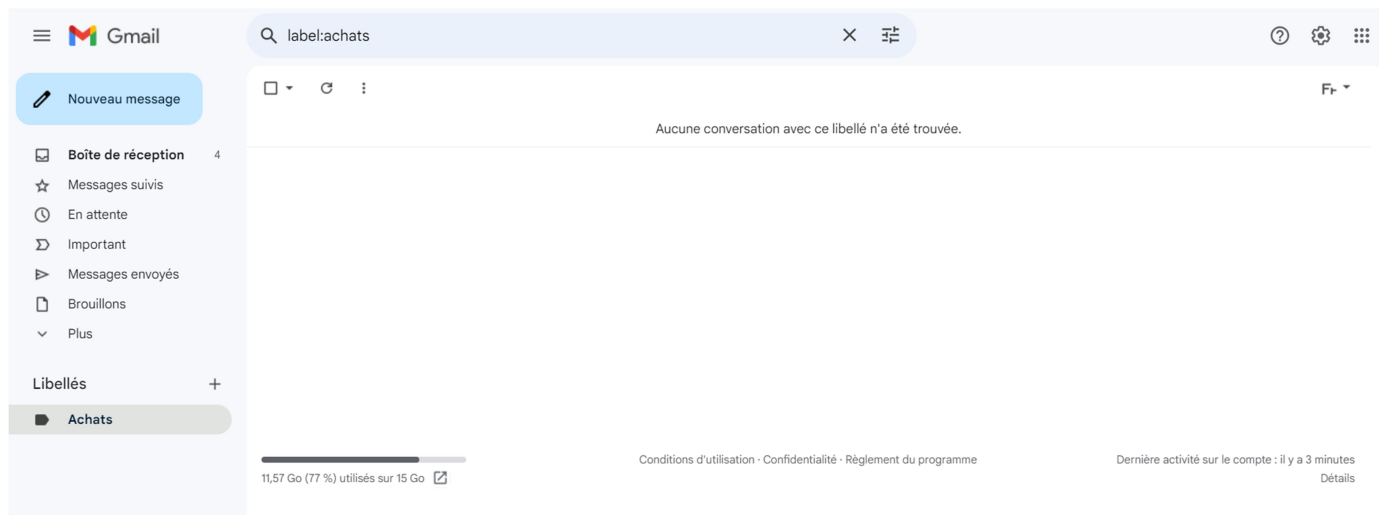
Gmail

label:achats

Nouveau message

Boîte de réception 4
Messages suivis
En attente
Important
Messages envoyés
Brouillons
Plus

Libellés +
Achats

Fr

Aucune conversation avec ce libellé n'a été trouvée.

11,57 Go (77 %) utilisés sur 15 Go

Conditions d'utilisation · Confidentialité · Règlement du programme

Dernière activité sur le compte : il y a 3 minutes
Détails